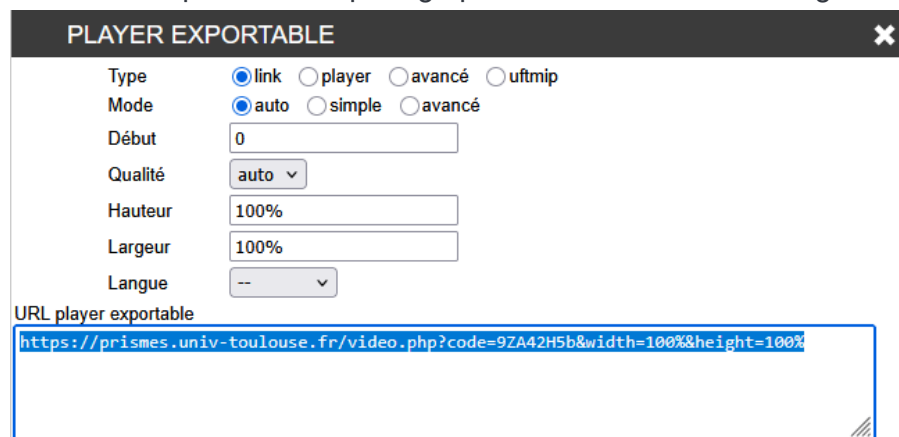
PLAYER EXPORTABLE

Type link player avancé uftmip
Mode auto simple avancé
Début 0
Qualité auto
Hauteur 100%
Largeur 100%
Langue --

URL player exportable
https://prismes.univ-toulouse.fr/video.php?code=9ZA42H5b&width=100%&height=100%